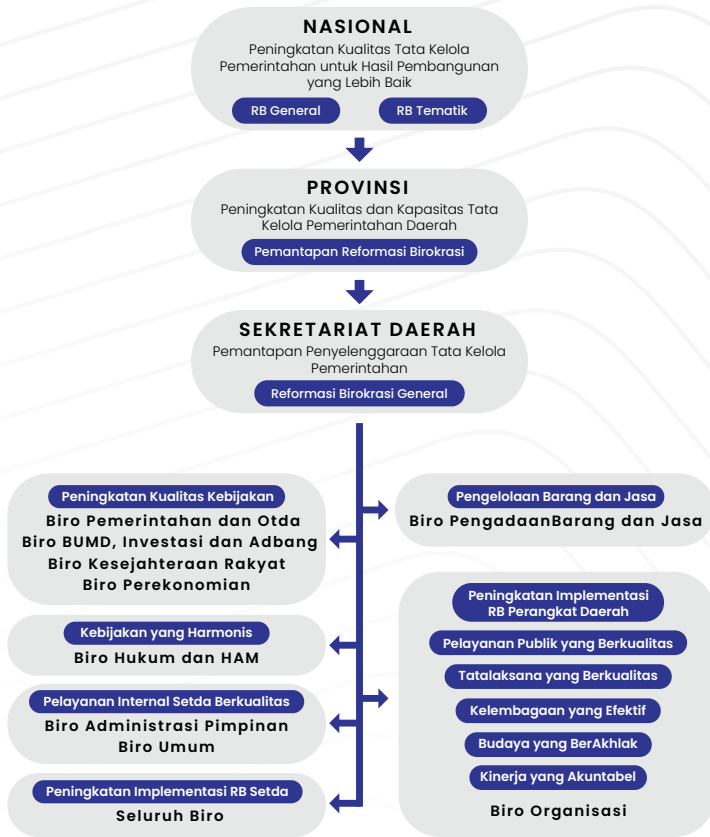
NASIONAL
Peningkatan Kualitas Tata Kelola Pemerintahan untuk Hasil Pembangunan yang Lebih Baik

RB General

RB Tematik

PROVINSI
Peningkatan Kualitas dan Kapasitas Tata Kelola Pemerintahan Daerah

Pemantapan Reformasi Birokrasi

SEKRETARIAT DAERAH
Pemantapan Penyelenggaraan Tata Kelola Pemerintahan

Reformasi Birokrasi General

Peningkatan Kualitas Kebijakan
Biro Pemerintahan dan Otda
Biro BUMD, Investasi dan Adbang
Biro Kesejahteraan Rakyat
Biro Perekonomian

Kebijakan yang Harmonis
Biro Hukum dan HAM

Pelayanan Internal Setda Berkualitas
Biro Administrasi Pimpinan
Biro Umum

Peningkatan Implementasi RB Setda
Seluruh Biro

Pengelolaan Barang dan Jasa
Biro PengadaanBarang dan Jasa

Peningkatan Implementasi RB Perangkat Daerah

Pelayanan Publik yang Berkualitas

Tatalaksana yang Berkualitas

Kelembagaan yang Efektif

Budaya yang BerAkhlak

Kinerja yang Akuntabel

Biro Organisasi